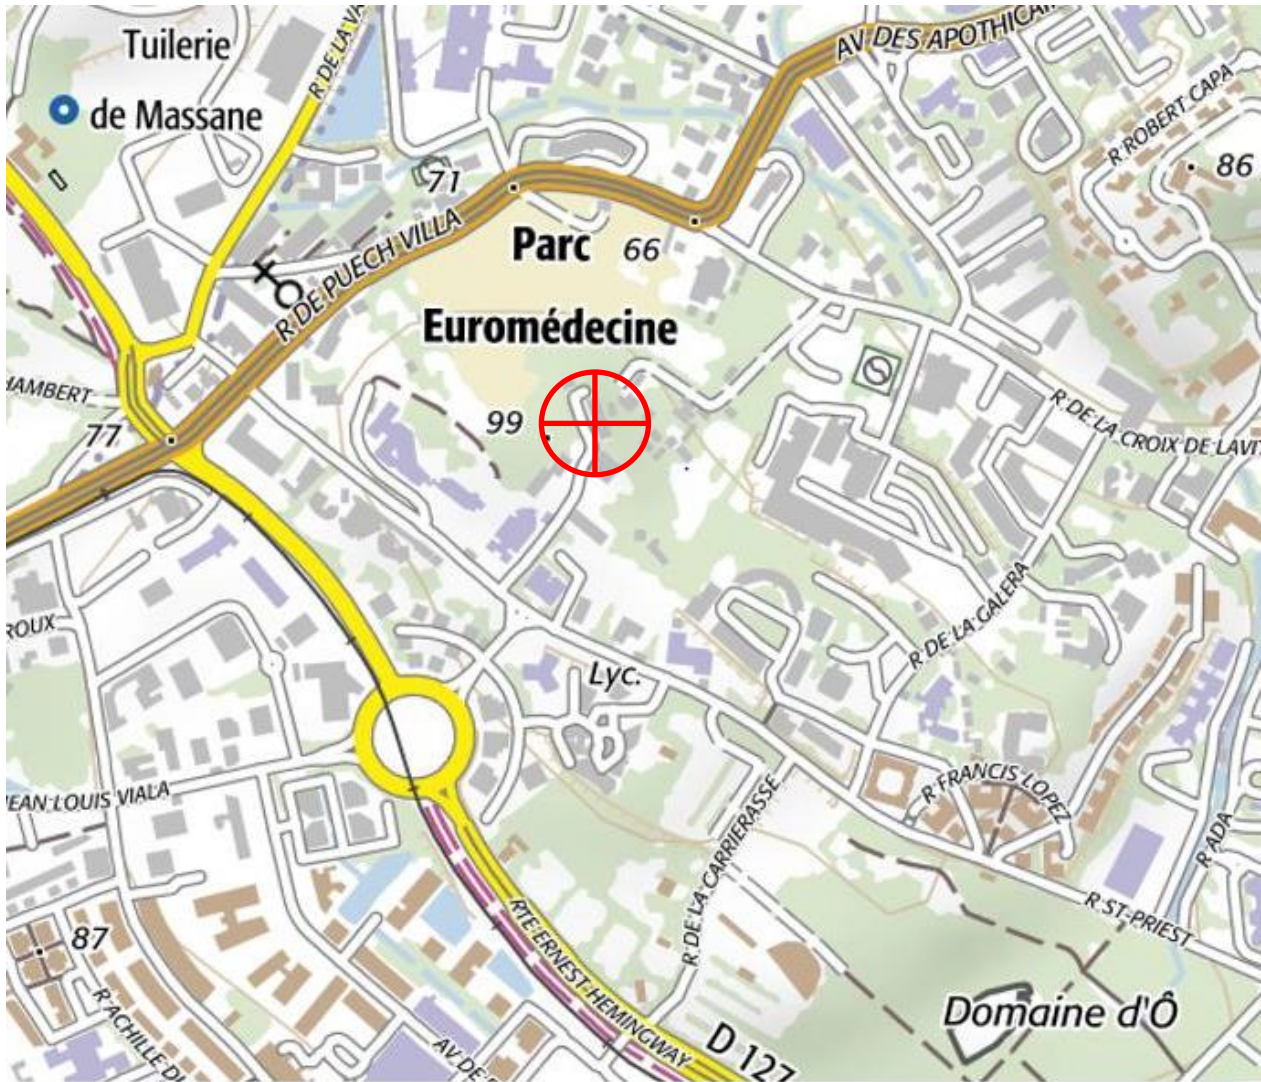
Tuilerie
de Massane
R. DE LA VA
AV. DES APOTHICAI
R. ROBERT CAPA
86
71
R. DE PUECH VILLA
Parc
66
Euromédecine
HAMBERT
99
R. DE LA CROIX DE LAVIT
77
ROUX
R. DE LA GALERA
Lyc.
EAN LOUIS VIALA
R. DE LA CARRIERASSE
R. FRANCIS LOPEZ
R. ADA
R. ST-PRIEST
87
RTE ERNEST-HEMINGWAY
R. ACHILLE D
AV. DE
D 127
Domaine d'Ô